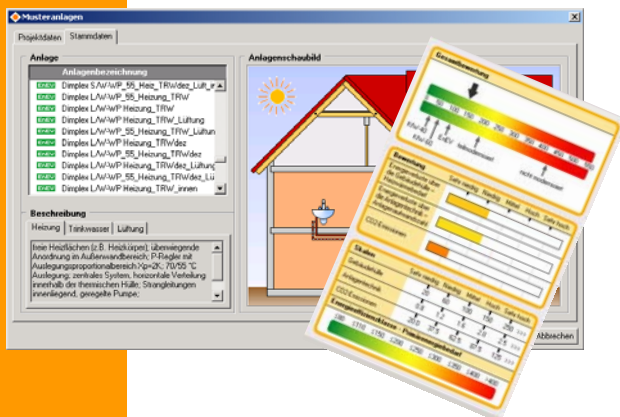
Musteranlagen

Projektdaten | Stammdaten

Anlage

Anlagenbezeichnung

EnEV Dimplex S/W-WP_55_Heiz_TRWdez_Luft_i

EnEV Dimplex L/W-WP_55_Heizung_TRW

EnEV Dimplex L/W-WP Heizung_TRW

EnEV Dimplex L/W-WP Heizung_TRW_Lüftung

EnEV Dimplex L/W-WP_55_Heizung_TRW_Lüftun

EnEV Dimplex L/W-WP Heizung_TRWdez

EnEV Dimplex L/W-WP_55_Heizung_TRWdez

EnEV Dimplex L/W-WP Heizung_TRWdez_Lüftung

EnEV Dimplex L/W-WP_55_Heizung_TRWdez_Lü

EnEV Dimplex L/W-WP Heizung_TRW_innen

Beschreibung

Heizung | Trinkwasser | Lüftung

freie Heizflächen (z.B. Heizkörper); überwiegende Anordnung im Außenwandbereich; P-Regler mit Auslegungsproportionalbereich Xp=2K; 70/55 °C Auslegung; zentrales System, horizontale Verteilung innerhalb der thermischen Hülle; Strangleitungen innenliegend, geregelte Pumpe;

Anlagenschaubild

Gesamtbewertung

50 100 150 200 250 300 350 400 450 500

KfW 40 KfW 60 EnEV Niedrigenergiehaus nicht modernisiert

Bewertung

Sehr niedrig Niedrig Mittel Hoch Sehr hoch

CO2-Emissionen

Skalen

Sehr niedrig Niedrig Mittel Hoch Sehr hoch

Anlagenkennzahl

CO2-Emissionen

Energieeffizienzklasse - Primärenergiebedarf

Abbrechen